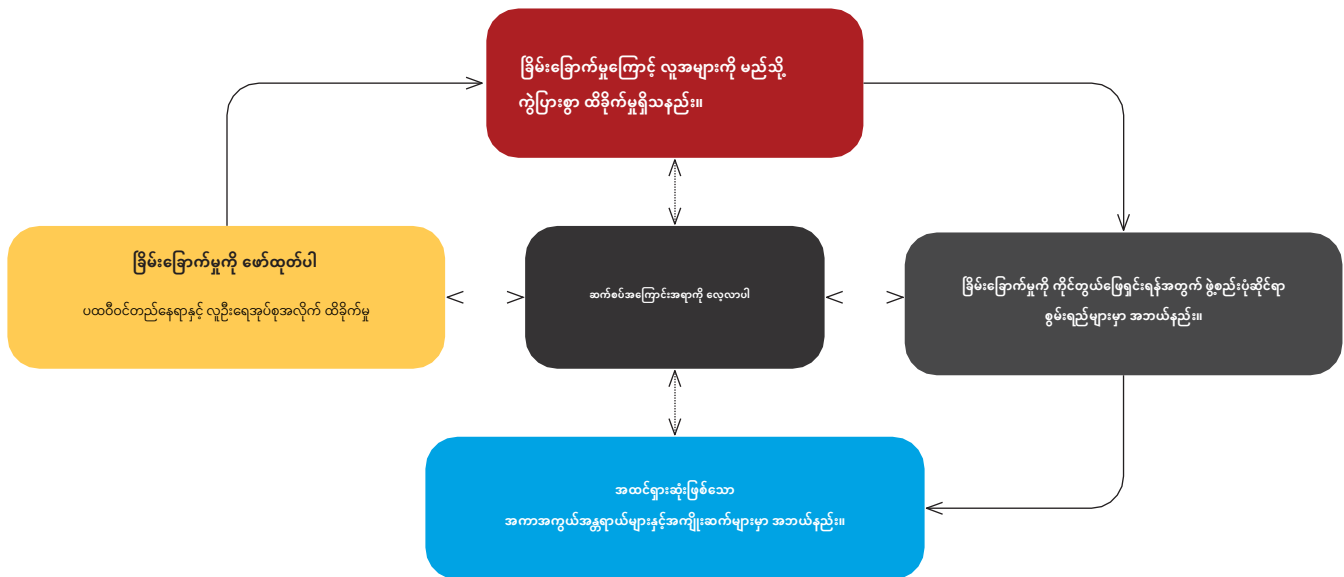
ခြိမ်းခြောက်မှုကြောင့် လူအများကို မည်သို့ ကွဲပြားစွာ ထိခိုက်မှုရှိသနည်း။

ခြိမ်းခြောက်မှုကို ဖော်ထုတ်ပါ

ပထဝီဝင်တည်နေရာနှင့် လူဦးရေအုပ်စုအလိုက် ထိခိုက်မှု

<

>

ဆက်စပ်အကြောင်းအရာကို လေ့လာပါ

<

>

ခြိမ်းခြောက်မှုကို ကိုင်တွယ်ဖြေရှင်းရန်အတွက် ဖွဲ့စည်းပုံဆိုင်ရာ စွမ်းရည်များမှာ အဘယ်နည်း။

အထင်ရှားဆုံးဖြစ်သော အကာအကွယ်အန္တရာယ်များနှင့်အကျိုးဆက်များမှာ အဘယ်နည်း။